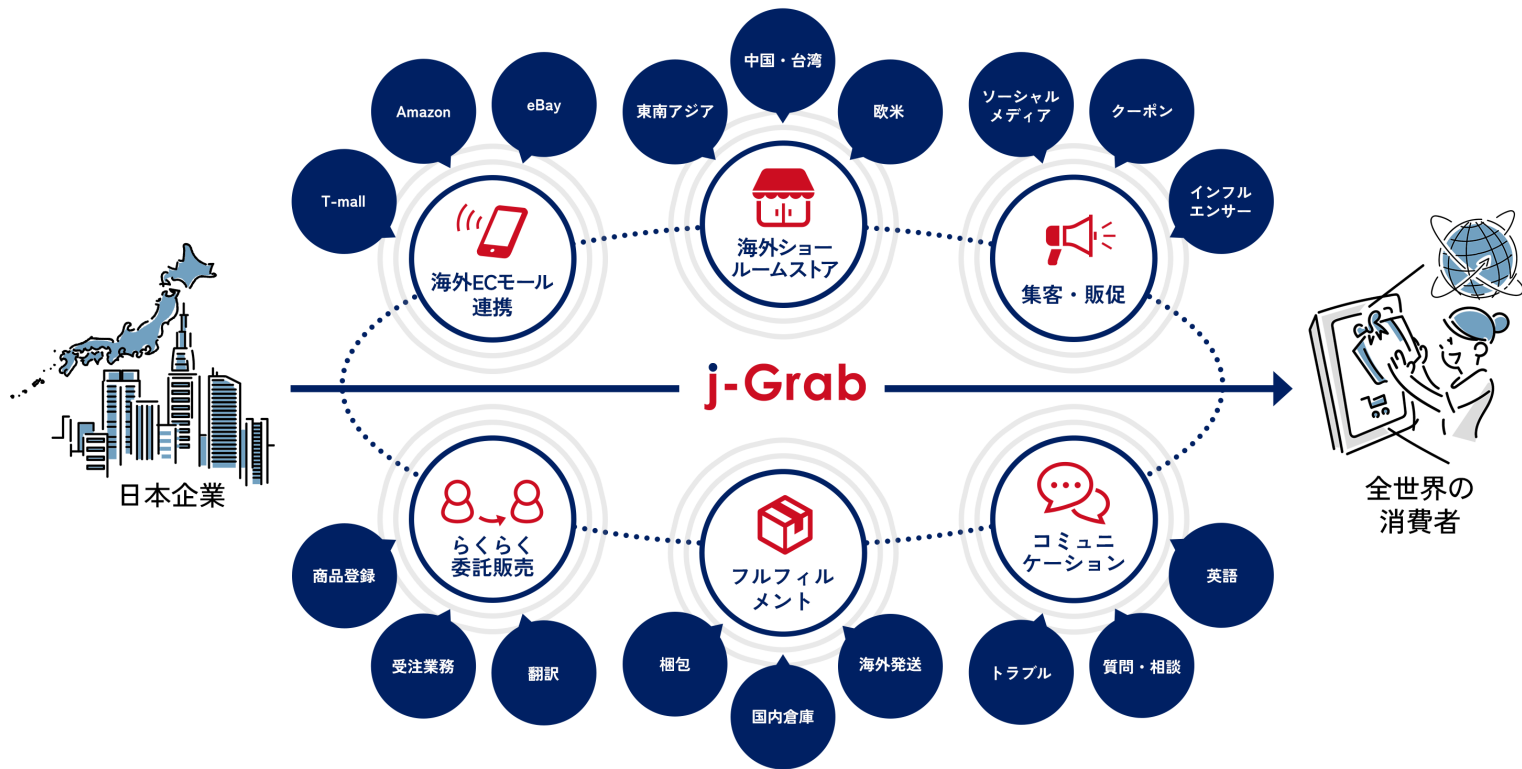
日本企業

T-mall

Amazon

eBay

海外ECモール連携

東南アジア

中国・台湾

欧米

海外ショールームストア

ソーシャルメディア

クーポン

インフルエンサー

集客・販促

j-Grab

全世界の消費者

らくらく委託販売

商品登録

受注業務

翻訳

フルフィルメント

梱包

国内倉庫

海外発送

コミュニケーション

英語

トラブル

質問・相談